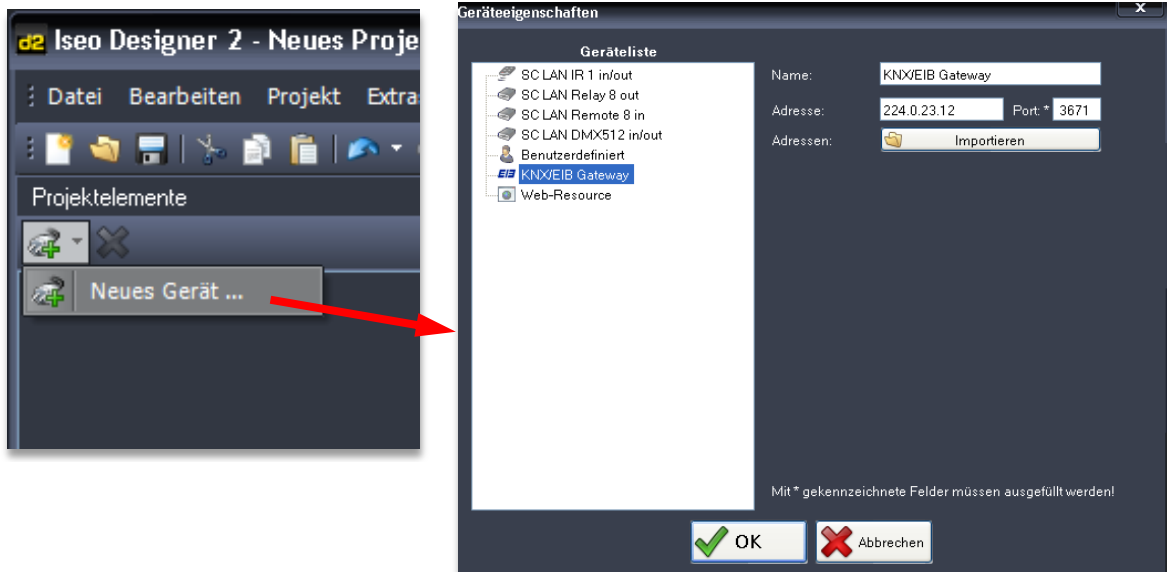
d2 Iseo Designer 2 - Neues Proje

Datei Bearbeiten Projekt Extra

Projektelemente

Neues Gerät ...

Geräteeigenschaften

x

Geräteliste

SC LAN IR 1 in/out
SC LAN Relay 8 out
SC LAN Remote 8 in
SC LAN DMX512 in/out
Benutzerdefiniert
EIB KNX/EIB Gateway
Web-Resource

Name: KNX/EIB Gateway

Adresse: 224.0.23.12 Port: * 3671

Adressen: Importieren

Mit * gekennzeichnete Felder müssen ausgefüllt werden!

OK

Abbrechen